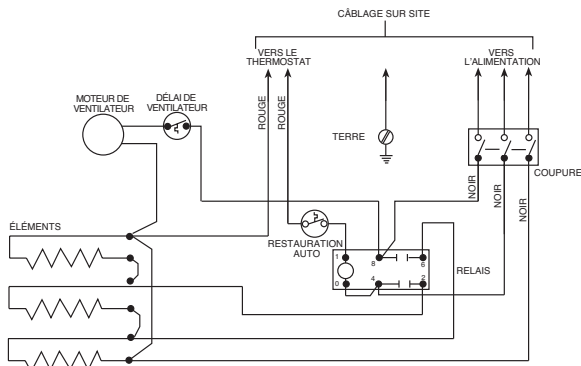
CÂBLAGE SUR SITE

VERS LE THERMOSTAT

VERS L'ALIMENTATION

MOTEUR DE VENTILATEUR

DÉLAI DE VENTILATEUR

ROUGE

ROUGE

TERRE

COUPURE

NOIR

NOIR

NOIR

ÉLÉMENTS

RESTAURATION AUTO

1
8
6
0
4
2

RELAIS